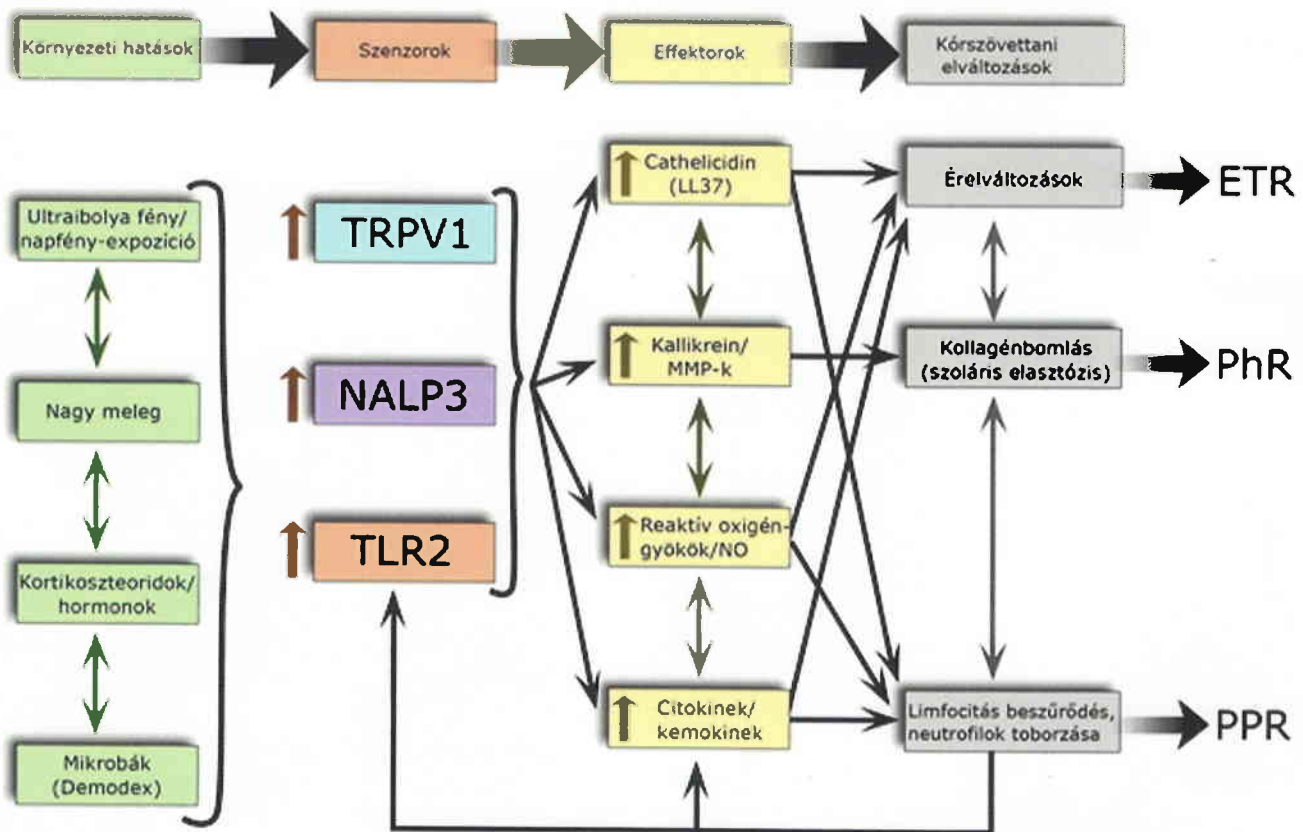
Környezeti hatások

Szenzorok

Effektorok

Kórszövettani elváltozások

Ultraibolya fény/ napfény-expozíció

Nagy meleg

Kortikoszteoridok/ hormonok

Mikrobák (Demodex)

TRPV1

NALP3

TLR2

Cathelicidin (LL37)

Kallikrein/ MMP-k

Reaktív oxigéngyökök/NO

Citokinek/ kemokinek

Érelváltozások

Kollagénbomlás (szoláris elasztózis)

Limfocitás beszűrődés, neutrofilok toborzása

ETR

PhR

PPR